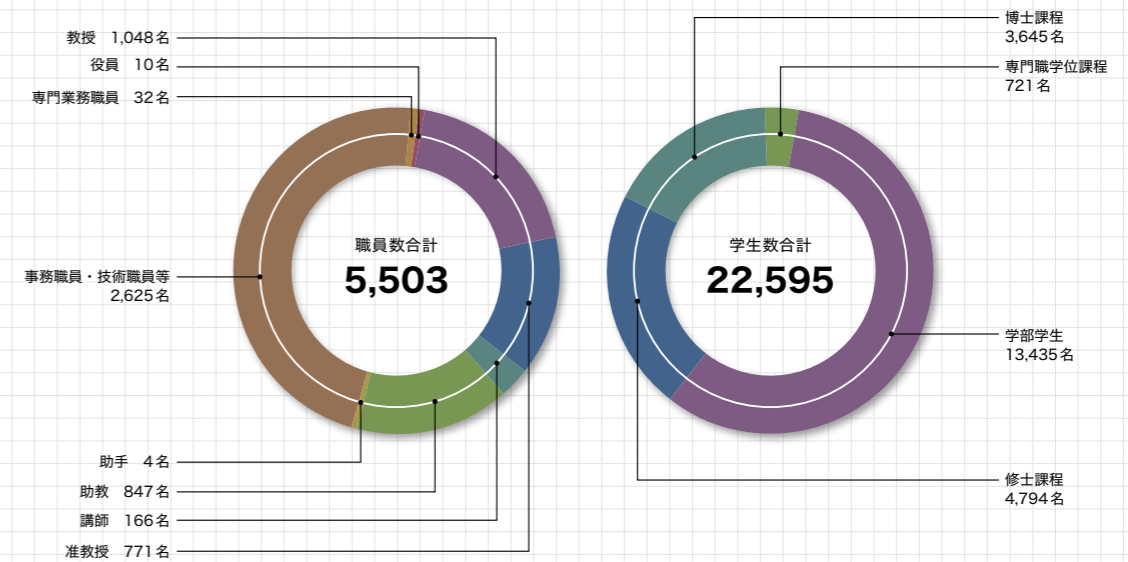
教授　1,048名
役員　10名
専門業務職員　32名
事務職員・技術職員等
2,625名
助手　4名
助教　847名
講師　166名
准教授　771名

職員数合計
5,503

博士課程
3,645名
専門職学位課程
721名
学部学生
13,435名
修士課程
4,794名

学生数合計
22,595